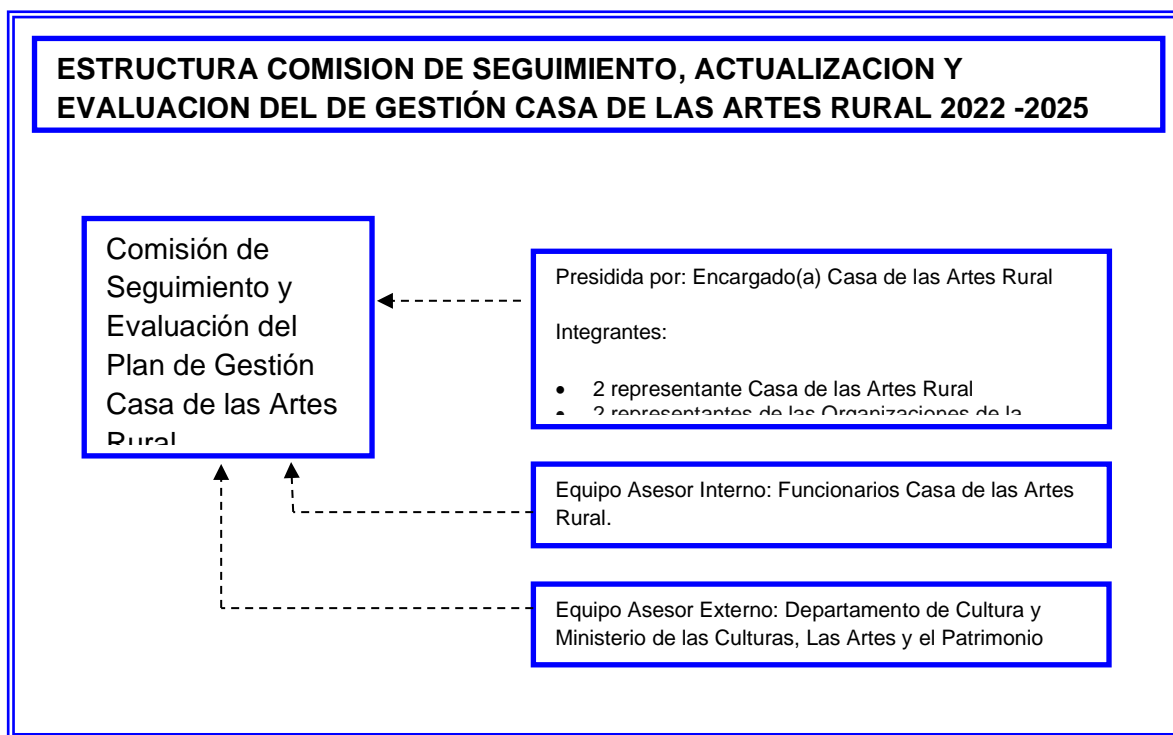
ESTRUCTURA COMISION DE SEGUIMIENTO, ACTUALIZACION Y EVALUACION DEL DE GESTIÓN CASA DE LAS ARTES RURAL 2022 -2025

Comisión de Seguimiento y Evaluación del Plan de Gestión Casa de las Artes Rural

Presidida por: Encargado(a) Casa de las Artes Rural

Integrantes:

• 2 representante Casa de las Artes Rural
• 2 representantes de las Organizaciones de la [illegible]

Equipo Asesor Interno: Funcionarios Casa de las Artes Rural.

Equipo Asesor Externo: Departamento de Cultura y Ministerio de las Culturas, Las Artes y el Patrimonio